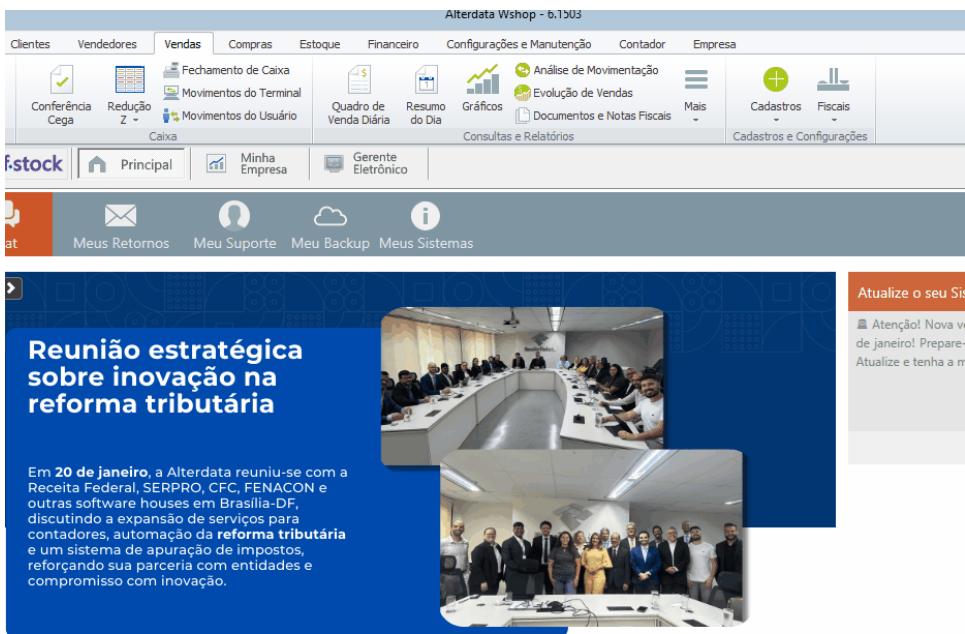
Alterdata Wshop - 6.1503

Clientes Vendedores Vendas Compras Estoque Financeiro Configurações e Manutenção Contador Empresa

Conferência Cega
Redução Z
Fechamento de Caixa
Movimentos do Terminal
Movimentos do Usuário
Caixa

Quadro de Venda Diária
Resumo do Dia
Gráficos
Análise de Movimentação
Evolução de Vendas
Documentos e Notas Fiscais
Mais
Consultas e Relatórios

Cadastros
Fiscais
Cadastros e Configurações

f-stock Principal Minha Empresa Gerente Eletrônico

at Meus Retornos Meu Suporte Meu Backup Meus Sistemas

Reunião estratégica sobre inovação na reforma tributária

Em **20 de janeiro**, a Alterdata reuniu-se com a Receita Federal, SERPRO, CFC, FENACON e outras software houses em Brasília-DF, discutindo a expansão de serviços para contadores, automação da **reforma tributária** e um sistema de apuração de impostos, reforçando sua parceria com entidades e compromisso com inovação.

Atualize o seu Si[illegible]

Atenção! Nova v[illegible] de janeiro! Prepare-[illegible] Atualize e tenha a m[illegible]